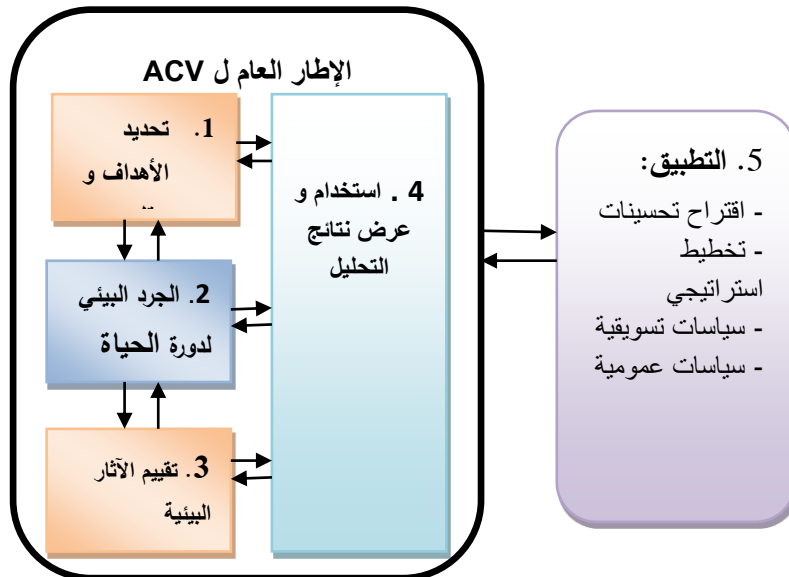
الإطار العام ل ACV

1. تحديد الأهداف و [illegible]

2. الجرد البيئي لدورة الحياة

3. تقييم الآثار البيئية

4 . استخدام و عرض نتائج التحليل

5. التطبيق:
- اقتراح تحسينات
- تخطيط استراتيجي
- سياسات تسويقية
- سياسات عمومية